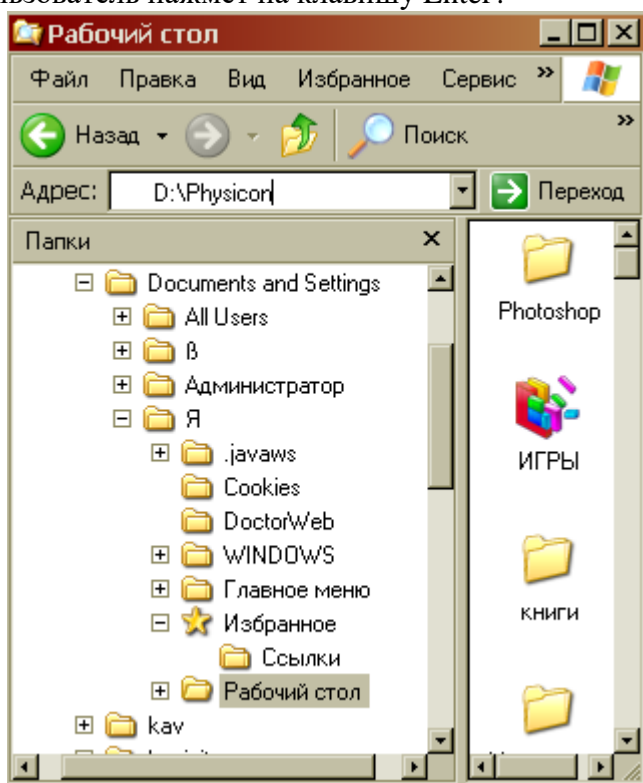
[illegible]ьзователь нажмет на клавишу Enter.

Рабочий стол

Файл Правка Вид Избранное Сервис »

Назад Поиск »

Адрес: D:\Physicon Переход

Папки ×

Documents and Settings
All Users
ß
Администратор
Я
.javaws
Cookies
DoctorWeb
WINDOWS
Главное меню
Избранное
Ссылки
Рабочий стол
kav
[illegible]

Photoshop

ИГРЫ

книги